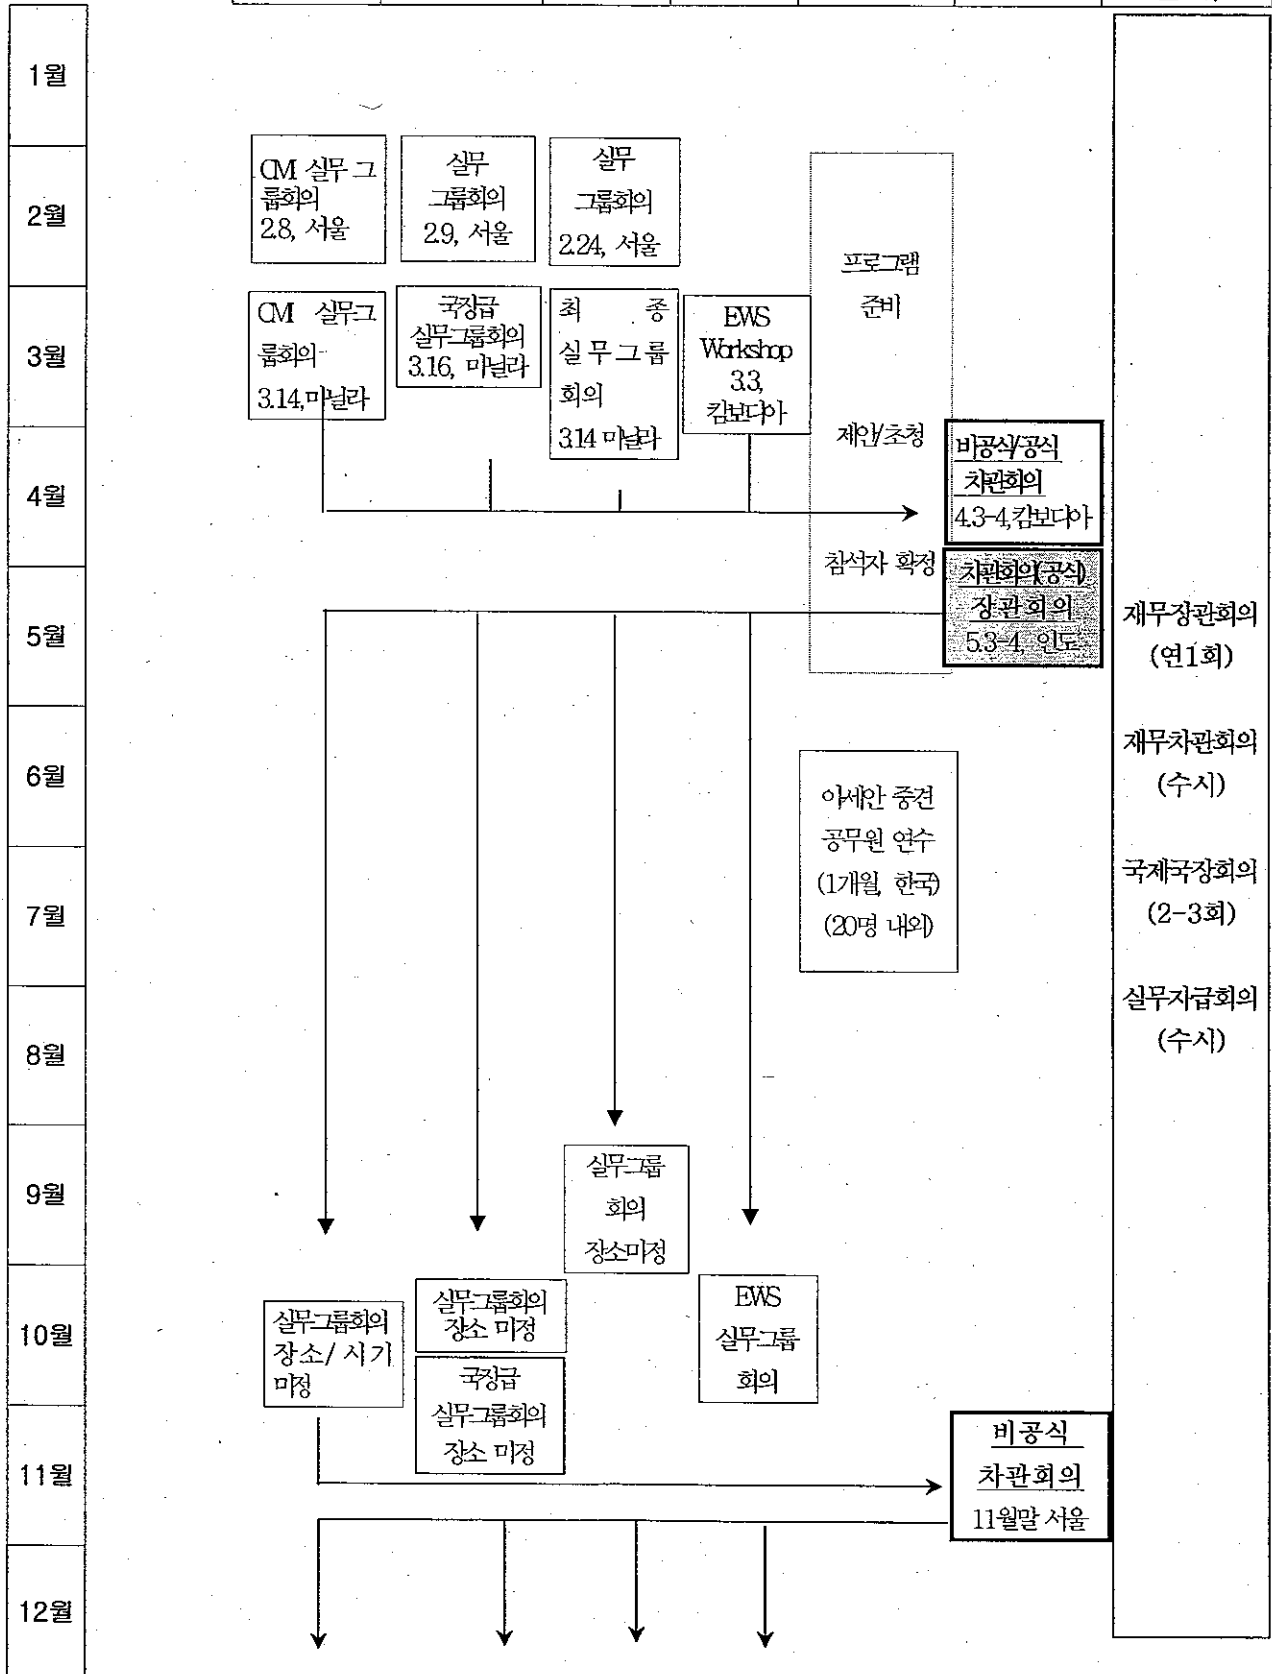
1월

2월

3월

4월

5월

6월

7월

8월

9월

10월

11월

12월

CM 실무 그룹회의 2.8, 서울

실무 그룹회의 2.9, 서울

실무 그룹회의 2.24, 서울

CM 실무그룹회의 3.14,마닐라

국장급 실무그룹회의 3.16, 마닐라

최종 실무그룹 회의 3.14 마닐라

EWS Workshop 3.3, 캄보디아

프로그램 준비

제안/초청

참석자 확정

비공식/공식 차관회의 4.3-4,캄보디아

차관회의(공식) 장관회의 5.3-4, 인도

아세안 중견 공무원 연수 (1개월, 한국) (20명 내외)

실무그룹 회의 장소미정

실무그룹회의 장소/ 시기 미정

실무그룹회의 장소 미정

국장급 실무그룹회의 장소 미정

EWS 실무그룹 회의

비공식 차관회의 11월말 서울

재무장관회의 (연1회)

재무차관회의 (수시)

국제국장회의 (2-3회)

실무자급회의 (수시)